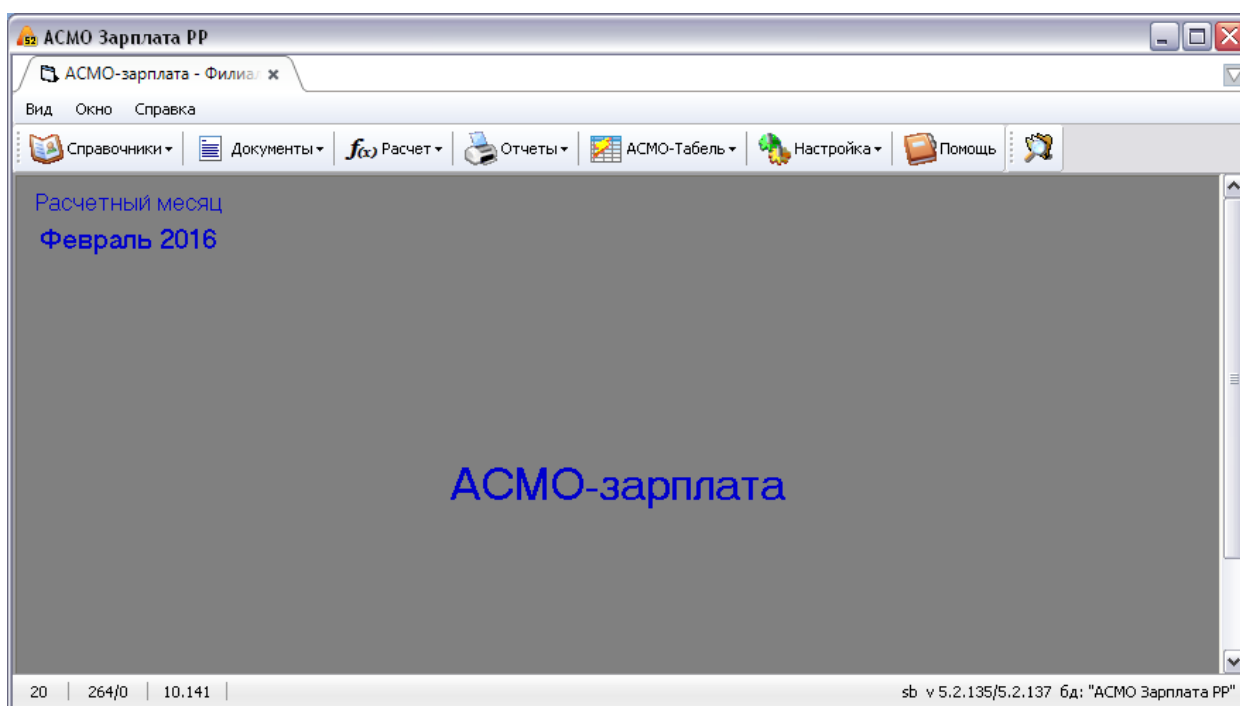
АСМО Зарплата РР

АСМО-зарплата - Филиал

Вид Окно Справка

Справочники Документы $f(x)$ Расчет Отчеты АСМО-Табель Настройка Помощь

Расчетный месяц
Февраль 2016

АСМО-зарплата

20 | 264/0 | 10.141 | sb v 5.2.135/5.2.137 бд: "АСМО Зарплата РР"